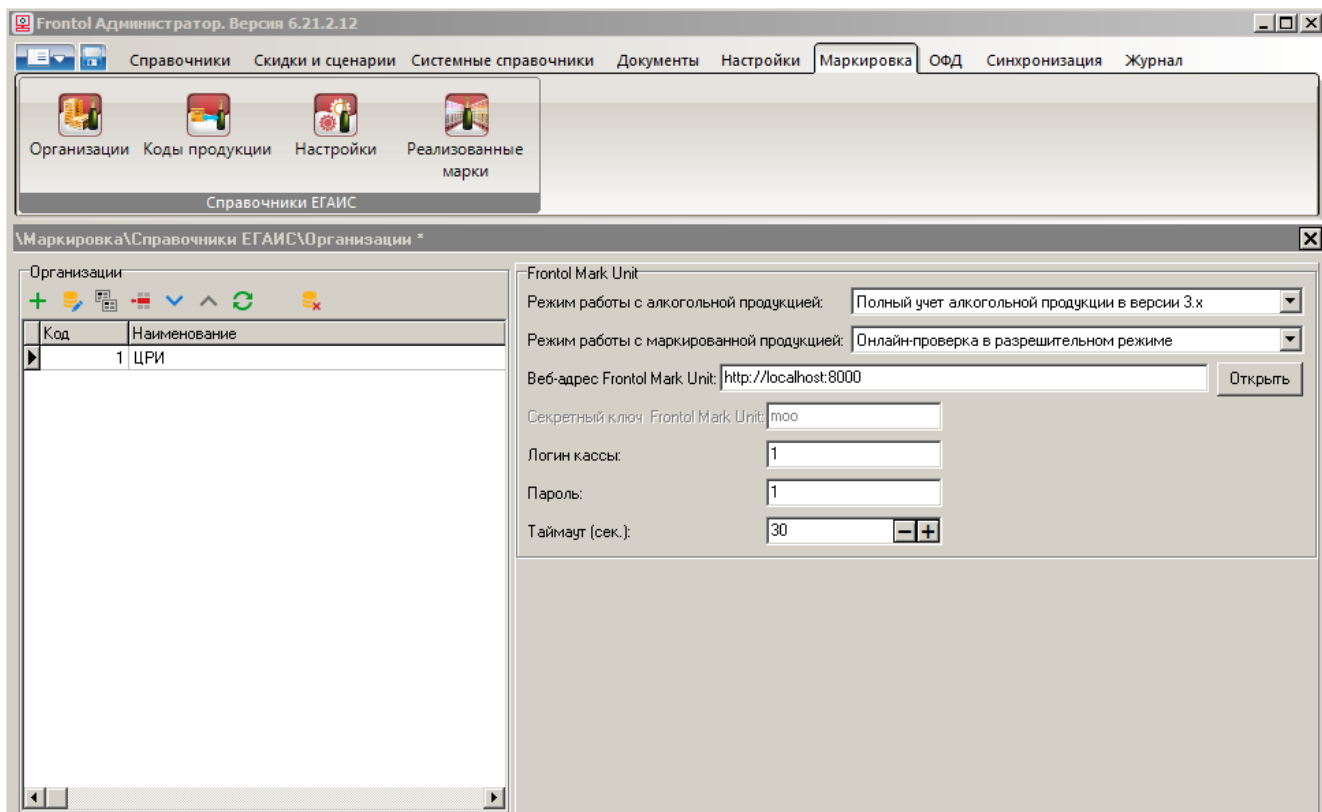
Frontol Администратор. Версия 6.21.2.12

Справочники Скидки и сценарии Системные справочники Документы Настройки Маркировка ОФД Синхронизация Журнал

Организации Коды продукции Настройки Реализованные марки

Справочники ЕГАИС

\Маркировка\Справочники ЕГАИС\Организации *

Организации

| Код | Наименование |
|---|---|
| 1 | ЦРИ |

Frontol Mark Unit

Режим работы с алкогольной продукцией: Полный учет алкогольной продукции в версии 3.x

Режим работы с маркированной продукцией: Онлайн-проверка в разрешительном режиме

Веб-адрес Frontol Mark Unit: http://localhost:8000 Открыть

Секретный ключ Frontol Mark Unit: moo

Логин кассы: 1

Пароль: 1

Таймаут (сек.): 30